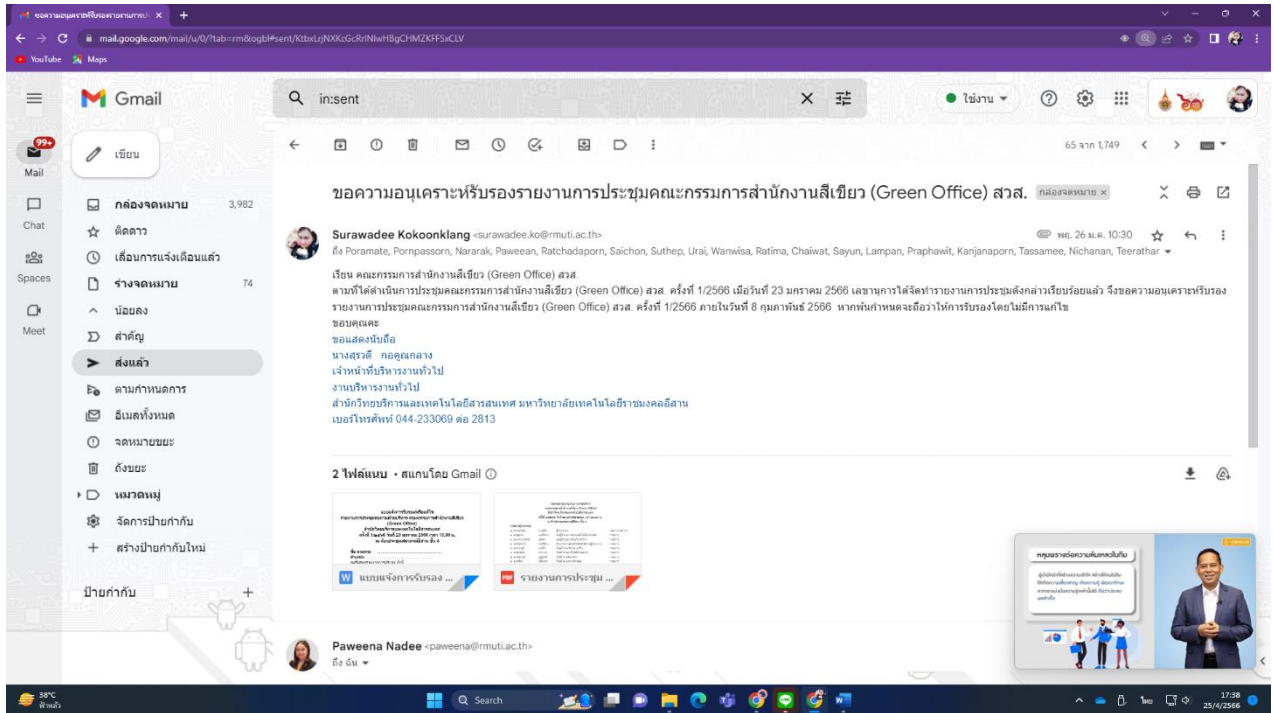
ขอความอนุเคราะห์รับรองรายงานการป ×

mail.google.com/mail/u/0/?tab=rm&ogbl#sent/KtbxLrjNXKcGcRrlNlwHBgCHMZKFFSxCLV

YouTube Maps

Gmail

in:sent

ใช้งาน

เขียน

Mail 99+

Chat

Spaces

Meet

กล่องจดหมาย 3,982
ติดดาว
เลื่อนการแจ้งเตือนแล้ว
ร่างจดหมาย 74
น้อยลง
สำคัญ
ส่งแล้ว
ตามกำหนดการ
อีเมลทั้งหมด
จดหมายขยะ
ถังขยะ
หมวดหมู่
จัดการป้ายกำกับ
สร้างป้ายกำกับใหม่

ป้ายกำกับ +

65 จาก 1,749

ขอความอนุเคราะห์รับรองรายงานการประชุมคณะกรรมการสำนักงานสีเขียว (Green Office) สวส. กล่องจดหมาย ×

Surawadee Kokoonklang <surawadee.ko@rmuti.ac.th> พฤ. 26 ม.ค. 10:30
ถึง Poramate, Pornpassorn, Nararak, Paweean, Ratchadaporn, Saichon, Suthep, Urai, Wanwisa, Ratima, Chaiwat, Sayun, Lampan, Praphawit, Kanjanaporn, Tassamee, Nichanan, Teerathar

เรียน คณะกรรมการสำนักงานสีเขียว (Green Office) สวส.
ตามที่ได้ดำเนินการประชุมคณะกรรมการสำนักงานสีเขียว (Green Office) สวส. ครั้งที่ 1/2566 เมื่อวันที่ 23 มกราคม 2566 เลขานุการได้จัดทำรายงานการประชุมดังกล่าวเรียบร้อยแล้ว จึงขอความอนุเคราะห์รับรองรายงานการประชุมคณะกรรมการสำนักงานสีเขียว (Green Office) สวส. ครั้งที่ 1/2566 ภายในวันที่ 8 กุมภาพันธ์ 2566 หากพ้นกำหนดจะถือว่าให้การรับรองโดยไม่มีการแก้ไข
ขอบคุณคะ
ขอแสดงนับถือ
นางสุรวดี กอคูณกลาง
เจ้าหน้าที่บริหารงานทั่วไป
งานบริหารงานทั่วไป
สำนักวิทยบริการและเทคโนโลยีสารสนเทศ มหาวิทยาลัยเทคโนโลยีราชมงคลอีสาน
เบอร์โทรศัพท์ 044-233069 ต่อ 2813

2 ไฟล์แนบ • สแกนโดย Gmail

แบบแจ้งการรับรอง ...
รายงานการประชุม ...

Paweena Nadee <paweena@rmuti.ac.th>
ถึง ฉัน

หลุมพรางต่อความคิดแหลมในใน

38°C ฟ้าหลัว

Search

17:38 25/4/2566